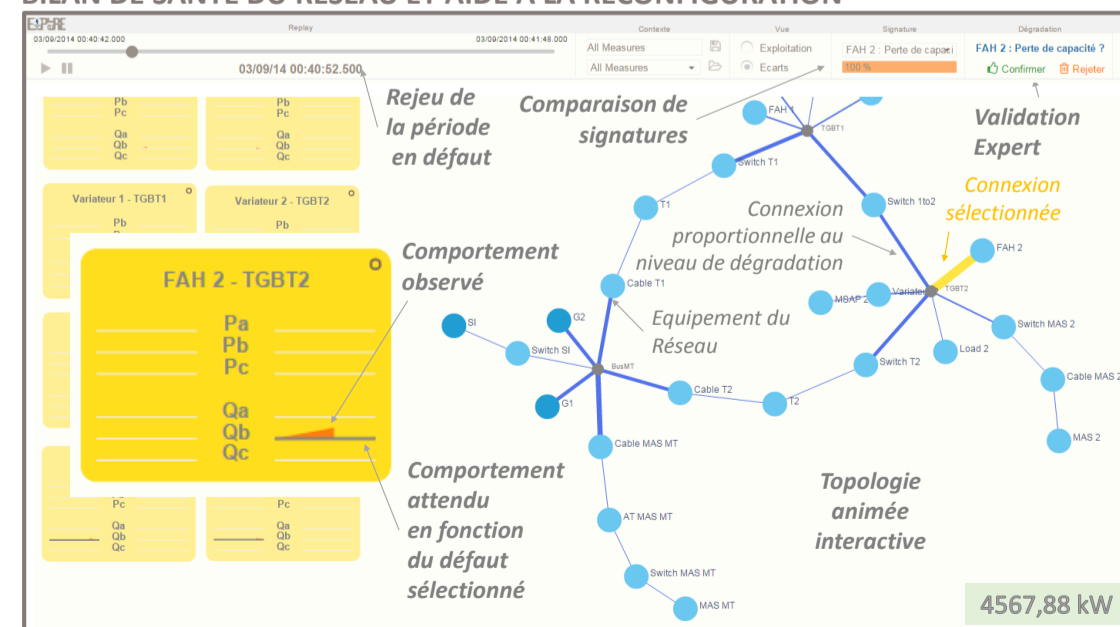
BILAN DE SANTÉ DU RÉSEAU ET AIDE À LA RECONFIGURATION

ESPRE

Replay
03/09/2014 00:40:42.000
03/09/2014 00:41:48.000
03/09/14 00:40:52.500

Contexte
All Measures
All Measures

Vue
Exploitation
Ecarts

Signature
FAH 2 : Perte de capaci
100 %

Dégradation
FAH 2 : Perte de capacité ?
Confirmer
Rejeter

Rejeu de la période en défaut

Comparaison de signatures

Validation Expert

Connexion sélectionnée

Connexion proportionnelle au niveau de dégradation

Comportement observé

Equipement du Réseau

Comportement attendu en fonction du défaut sélectionné

Topologie animée interactive

Pb
Pc
Qa
Qb
Qc

Pb
Pc
Qa
Qb
Qc

Variateur 1 - TGBT1
Pb

Variateur 2 - TGBT2
Pb

FAH 2 - TGBT2
Pa
Pb
Pc
Qa
Qb
Qc

Pc
Qa
Qb
Qc

Pc
Qa
Qb
Qc

FAH 1
TGBT1
Switch T1
T1
Switch 1to2
FAH 2
TGBT2
Variateur
MSAP 2
Switch MAS 2
Load 2
Cable MAS 2
MAS 2
Switch T2
T2
Cable T1
SI
G2
Switch SI
BusMT
G1
Cable T2
Cable MAS MT
AT MAS MT
Switch MAS MT
MAS MT

4567,88 kW